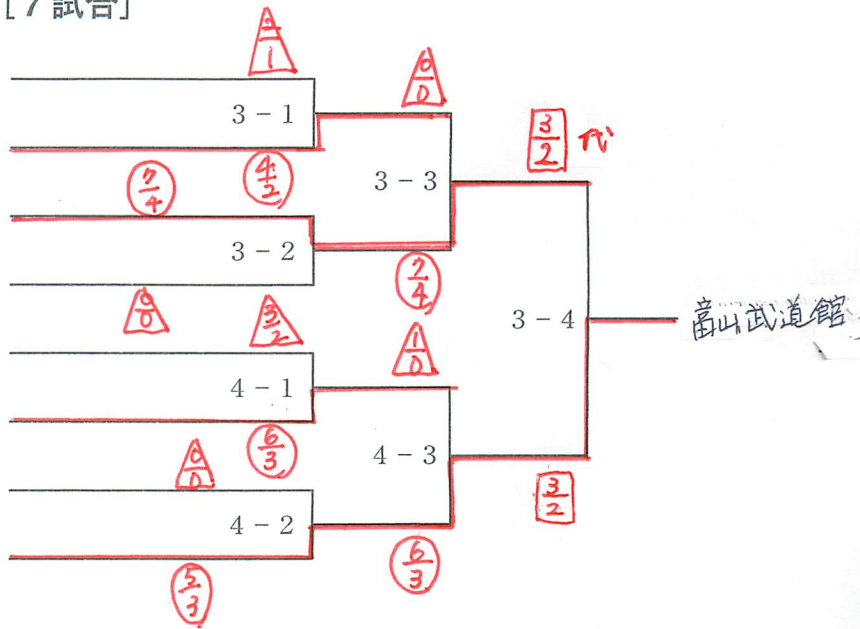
[7試合]

$\frac{2}{1}$

3 − 1

$\frac{0}{0}$

$\frac{3}{2}$ 代

$\frac{2}{4}$

$\frac{4}{2}$

3 − 3

3 − 2

$\frac{2}{4}$

$\frac{0}{0}$

$\frac{3}{2}$

3 − 4

富山武道館

$\frac{1}{0}$

4 − 1

$\frac{0}{0}$

$\frac{6}{3}$

4 − 3

$\frac{3}{2}$

4 − 2

$\frac{6}{3}$

$\frac{5}{3}$